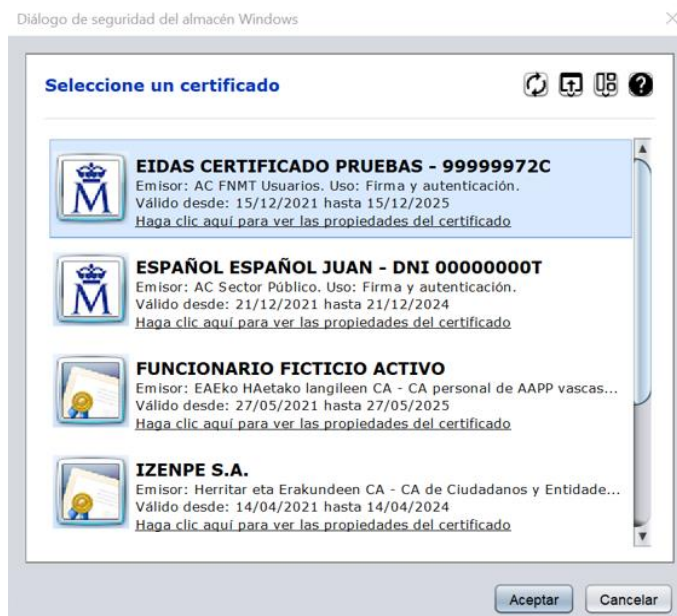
Diálogo de seguridad del almacén Windows

Seleccione un certificado

EIDAS CERTIFICADO PRUEBAS - 99999972C
Emisor: AC FNMT Usuarios. Uso: Firma y autenticación.
Válido desde: 15/12/2021 hasta 15/12/2025
Haga clic aquí para ver las propiedades del certificado

ESPAÑOL ESPAÑOL JUAN - DNI 00000000T
Emisor: AC Sector Público. Uso: Firma y autenticación.
Válido desde: 21/12/2021 hasta 21/12/2024
Haga clic aquí para ver las propiedades del certificado

FUNCIONARIO FICTICIO ACTIVO
Emisor: EAEko HAetako langileen CA - CA personal de AAPP vascas...
Válido desde: 27/05/2021 hasta 27/05/2025
Haga clic aquí para ver las propiedades del certificado

IZENPE S.A.
Emisor: Herritar eta Erakundeen CA - CA de Ciudadanos y Entidade...
Válido desde: 14/04/2021 hasta 14/04/2024
Haga clic aquí para ver las propiedades del certificado

Aceptar Cancelar